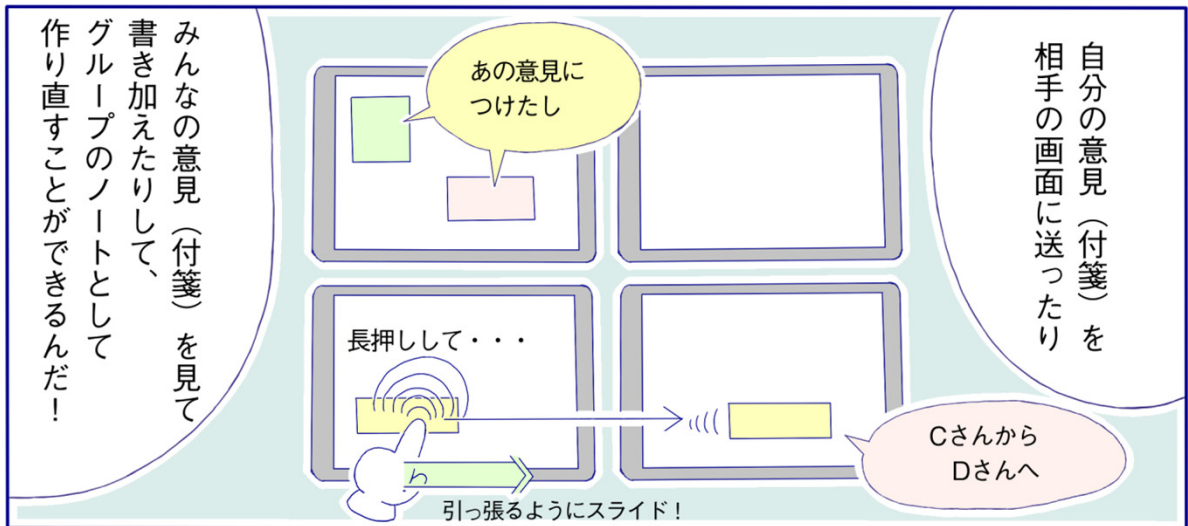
自分の意見（付箋）を相手の画面に送ったり

あの意見につけたし

長押しして・・・

Cさんから Dさんへ

引っ張るようにスライド！

みんなの意見（付箋）を見て書き加えたりして、グループのノートとして作り直すことができるんだ！